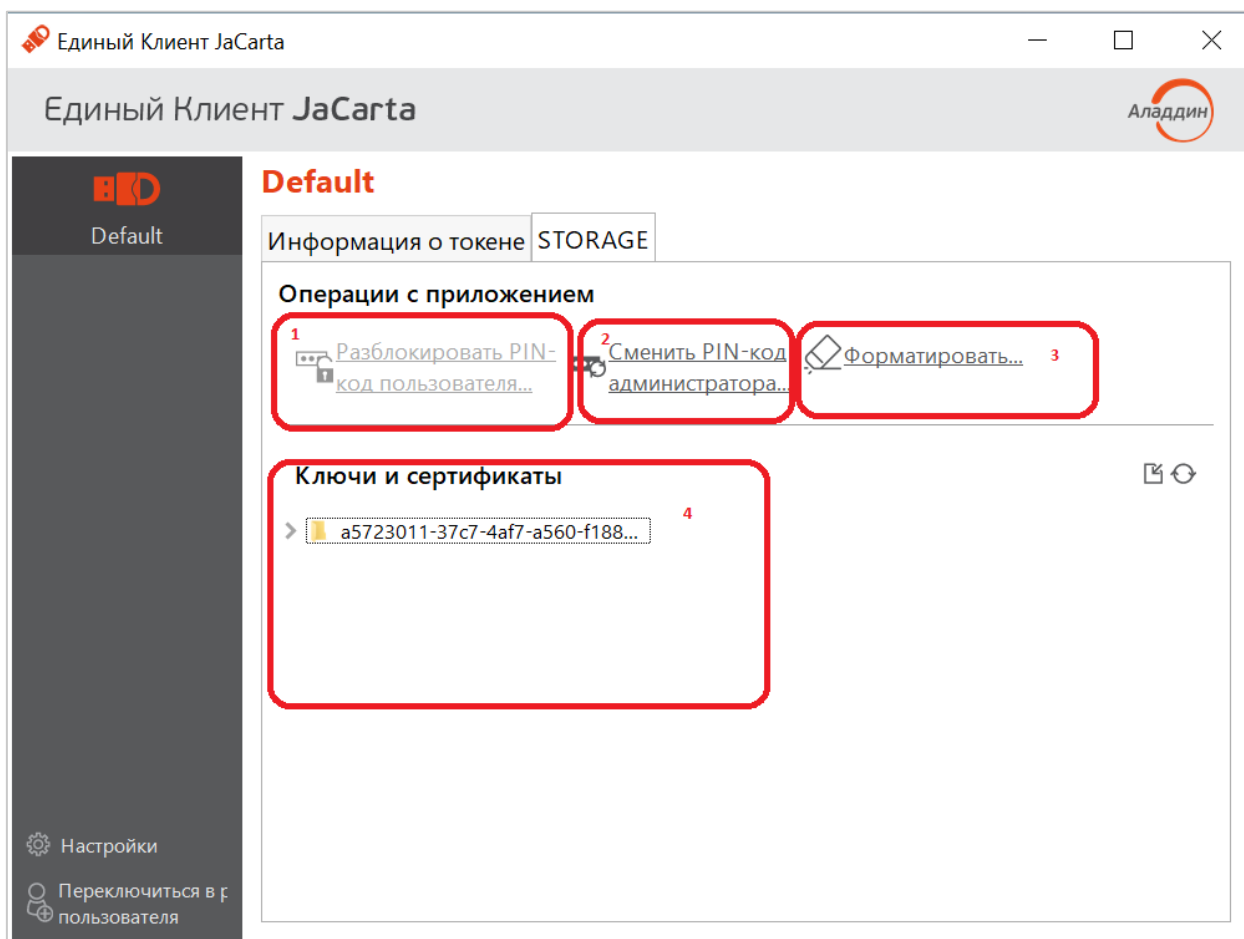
Единый Клиент JaCarta

Единый Клиент JaCarta

Аладдин

Default

Default

Информация о токене

STORAGE

Операции с приложением

1

Разблокировать PIN-код пользователя...

2

Сменить PIN-код администратора...

Форматировать...

3

Ключи и сертификаты

4

a5723011-37c7-4af7-a560-f188...

Настройки

Переключиться в р пользователя